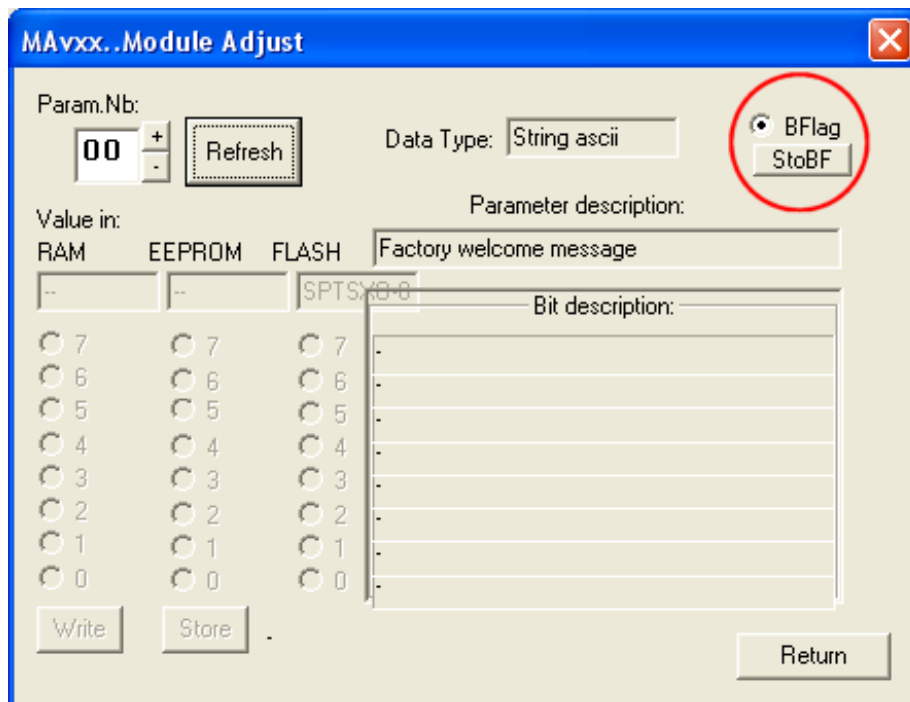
MAvxx..Module Adjust

Param.Nb:
00 + -
Refresh

Data Type: String ascii

BFlag
StoBF

Value in:
RAM EEPROM FLASH

Parameter description:
Factory welcome message

-- -- SPTSX0-0

Bit description:

7 7 7 -
6 6 6 -
5 5 5 -
4 4 4 -
3 3 3 -
2 2 2 -
1 1 1 -
0 0 0 -

Write Store -

Return